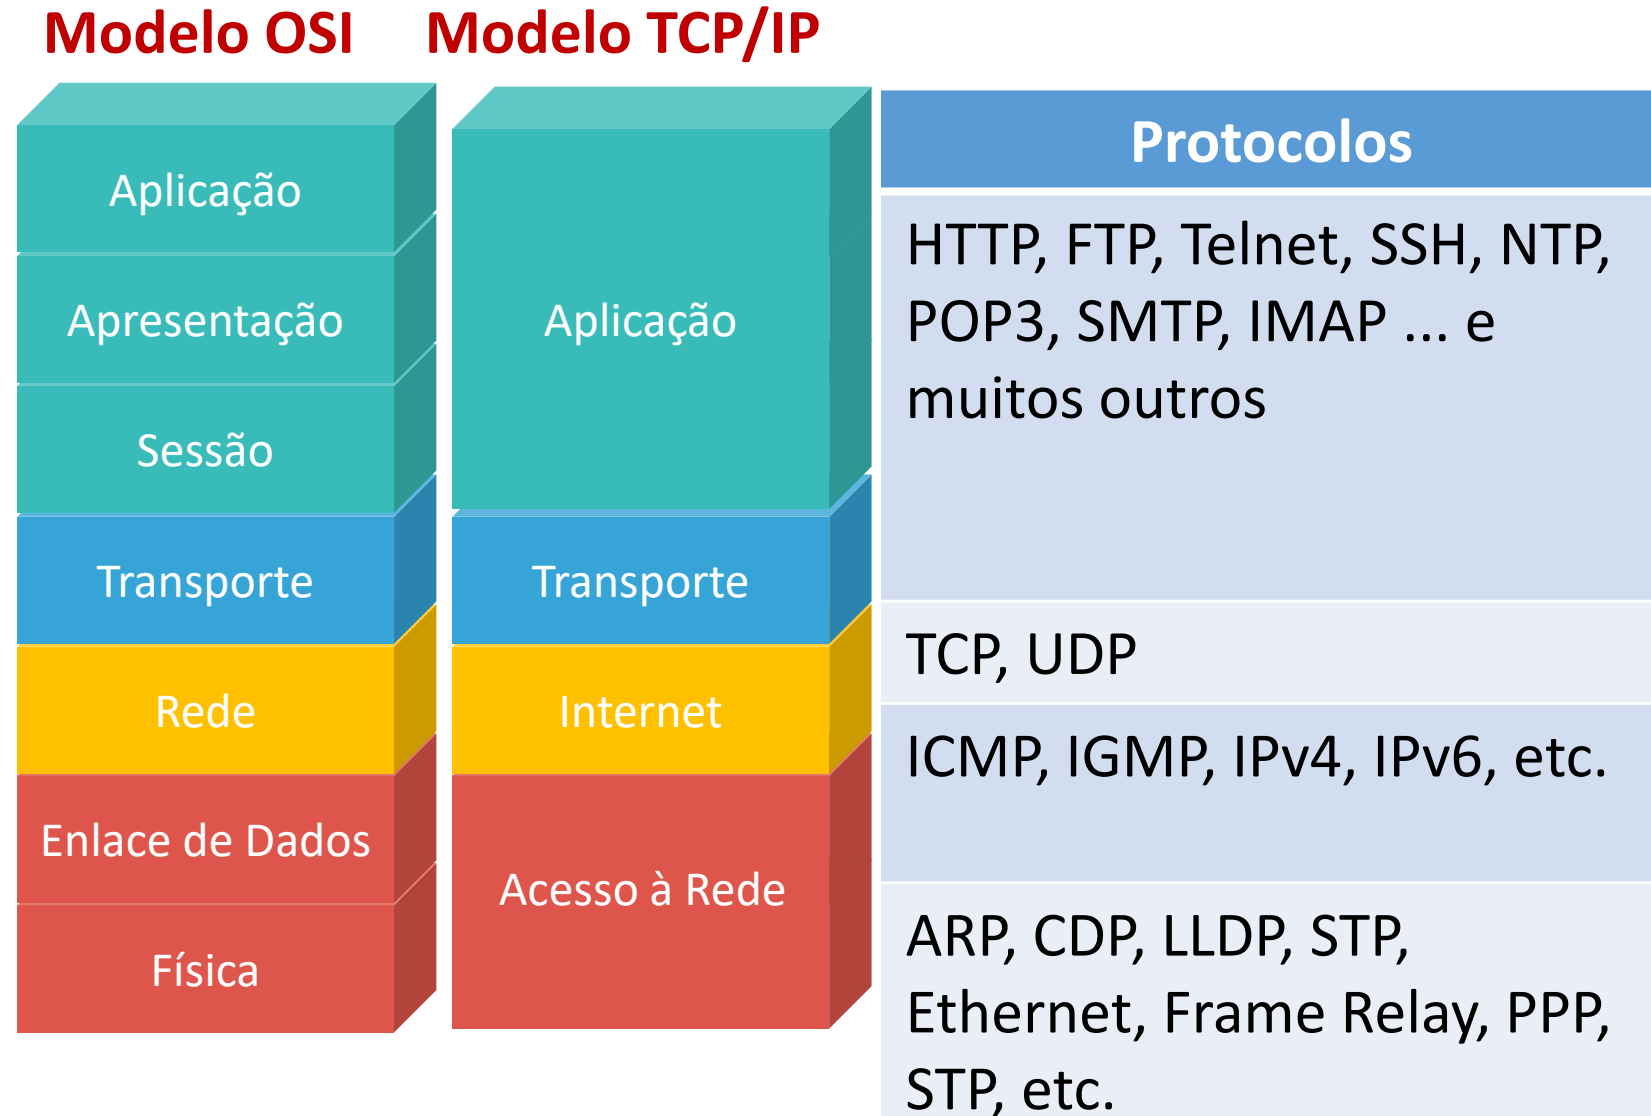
Modelo OSI

Aplicação
Apresentação
Sessão
Transporte
Rede
Enlace de Dados
Física

Modelo TCP/IP

Aplicação
Transporte
Internet
Acesso à Rede

| Protocolos |
|---|
| HTTP, FTP, Telnet, SSH, NTP, POP3, SMTP, IMAP ... e muitos outros |
| TCP, UDP |
| ICMP, IGMP, IPv4, IPv6, etc. |
| ARP, CDP, LLDP, STP, Ethernet, Frame Relay, PPP, STP, etc. |